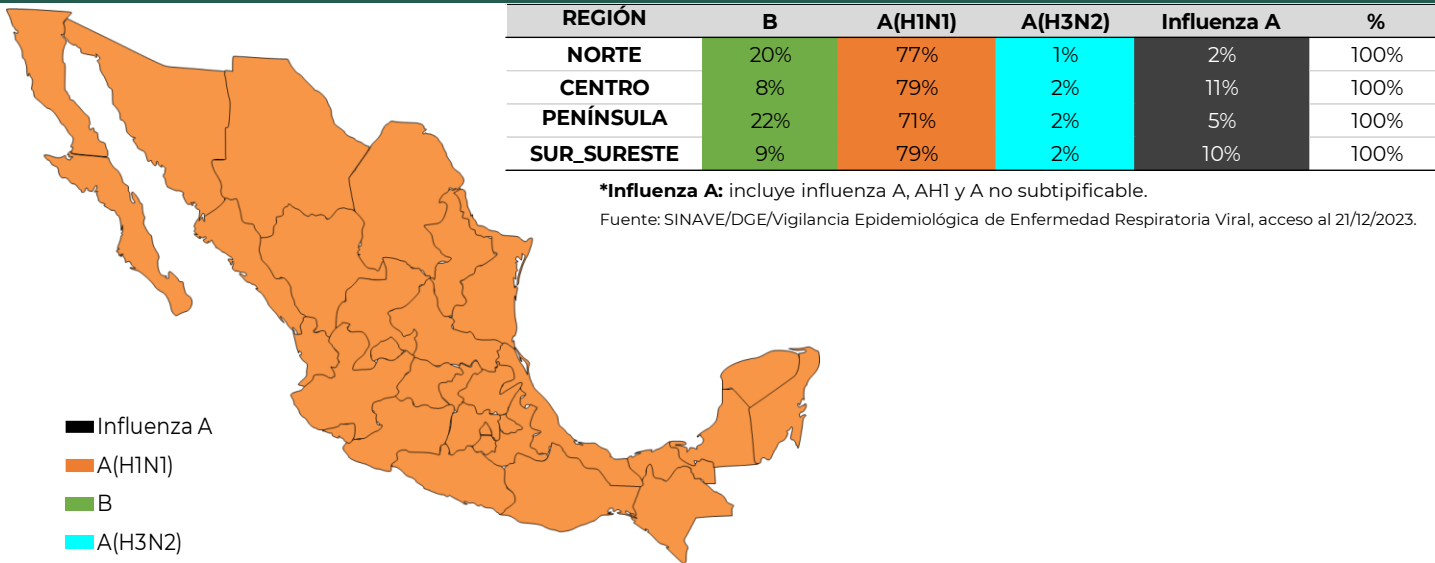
| REGIÓN | B | A(H1N1) | A(H3N2) | Influenza A | % |
|---|---|---|---|---|---|
| NORTE | 20% | 77% | 1% | 2% | 100% |
| CENTRO | 8% | 79% | 2% | 11% | 100% |
| PENÍNSULA | 22% | 71% | 2% | 5% | 100% |
| SUR_SURESTE | 9% | 79% | 2% | 10% | 100% |

*Influenza A: incluye influenza A, AH1 y A no subtipificable.

Fuente: SINAVE/DGE/Vigilancia Epidemiológica de Enfermedad Respiratoria Viral, acceso al 21/12/2023.

Influenza A
A(H1N1)
B
A(H3N2)